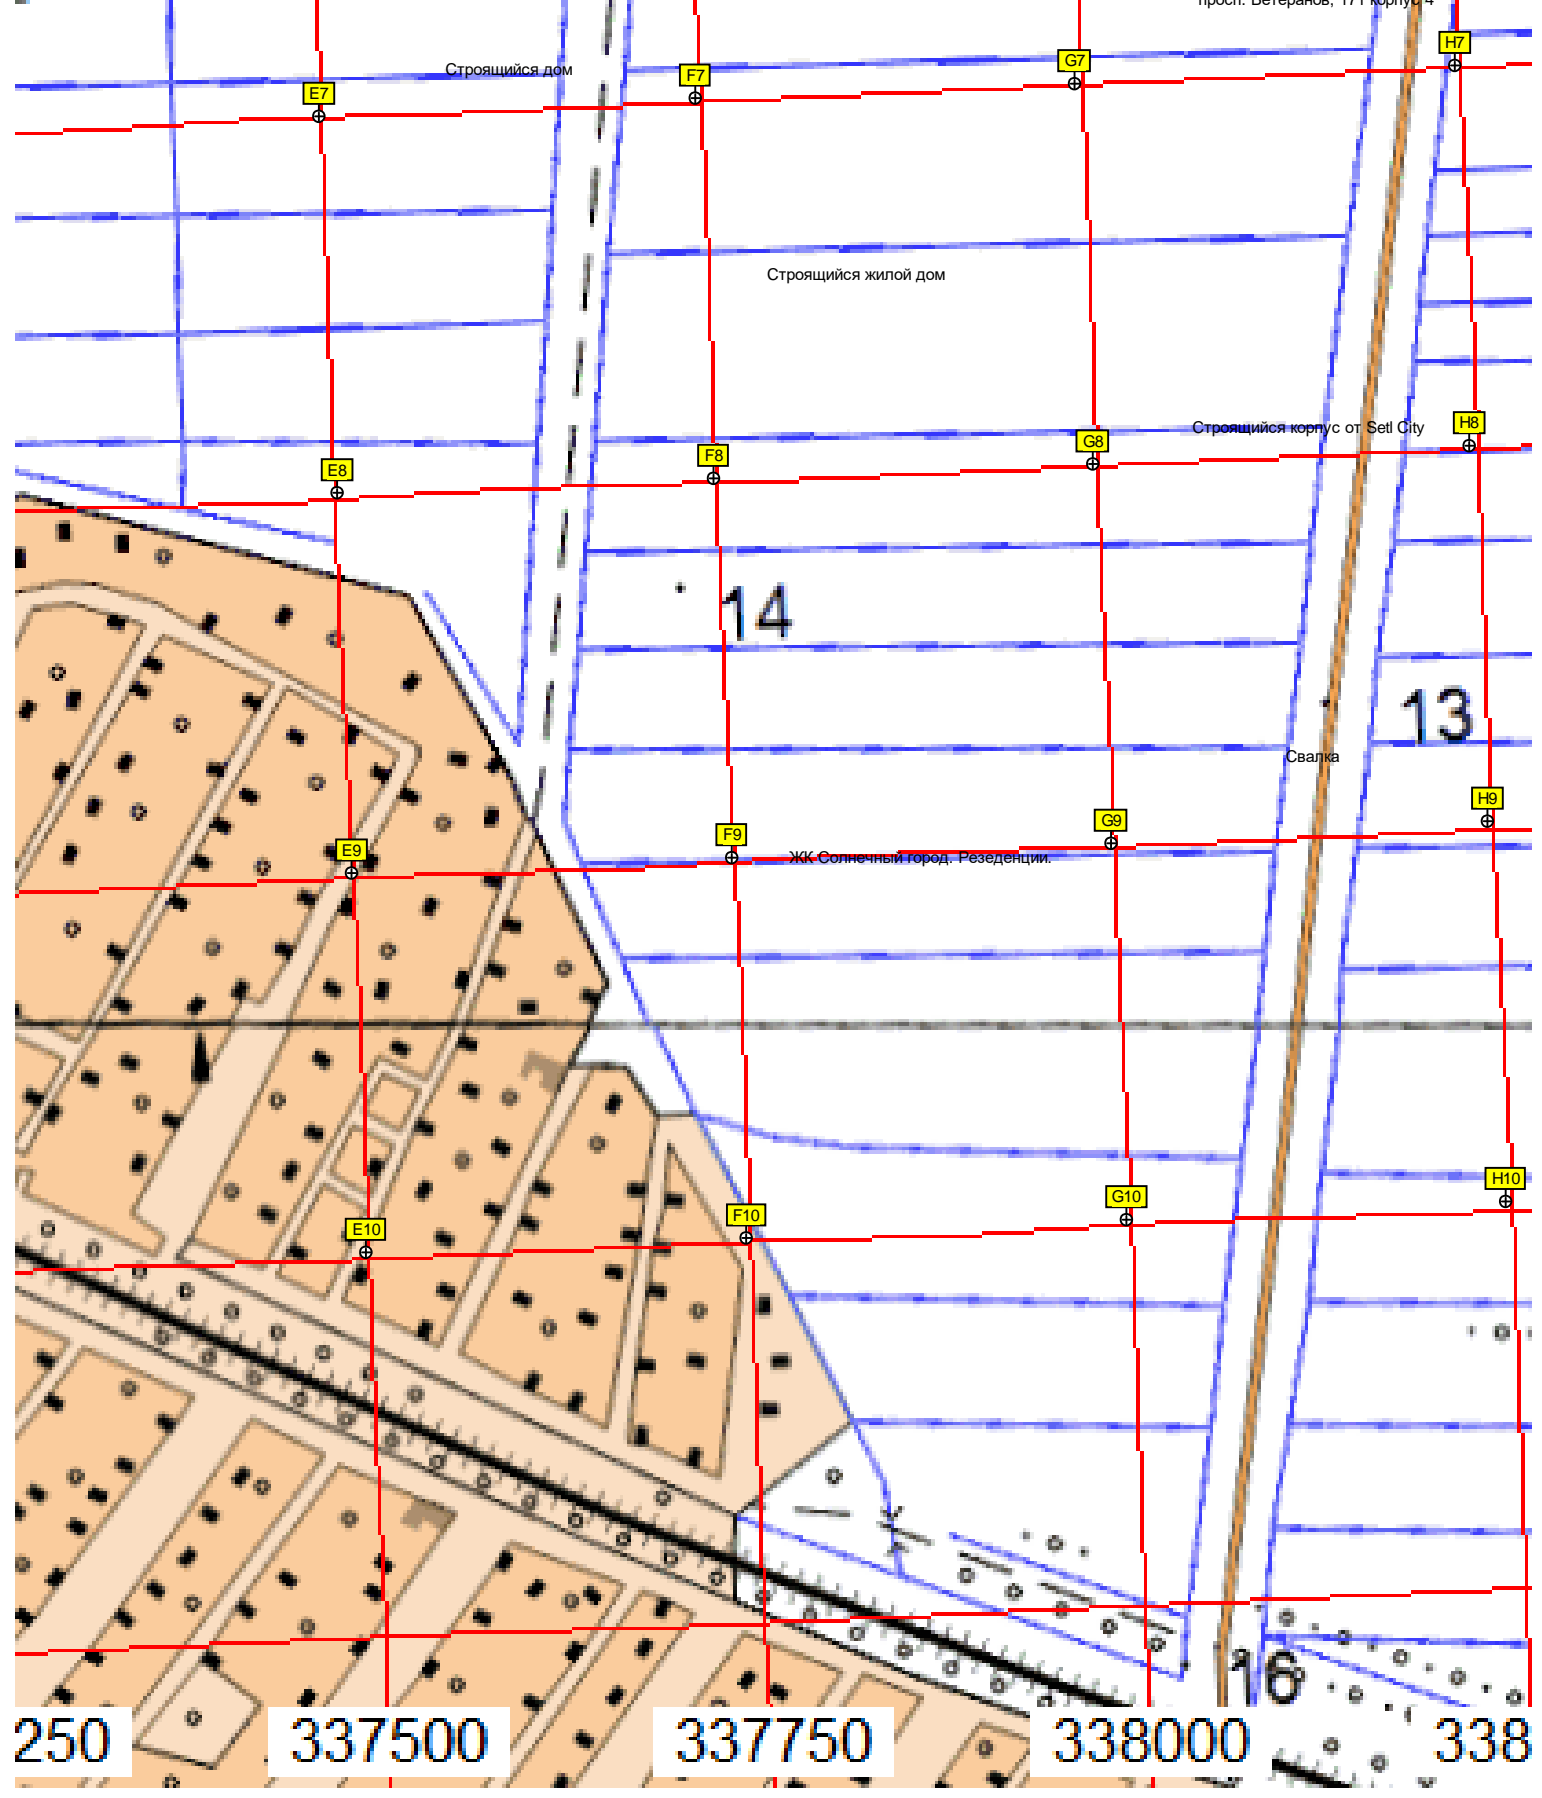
просп. Ветеранов, 171 корпус 4
H7
G7
F7
Строящийся дом
E7
Строящийся жилой дом
Строящийся корпус от Setl City
H8
G8
F8
E8
14
13
Свалка
H9
G9
F9
ЖК Солнечный город. Резеденции.
E9
H10
G10
F10
E10
16
250
337500
337750
338000
338